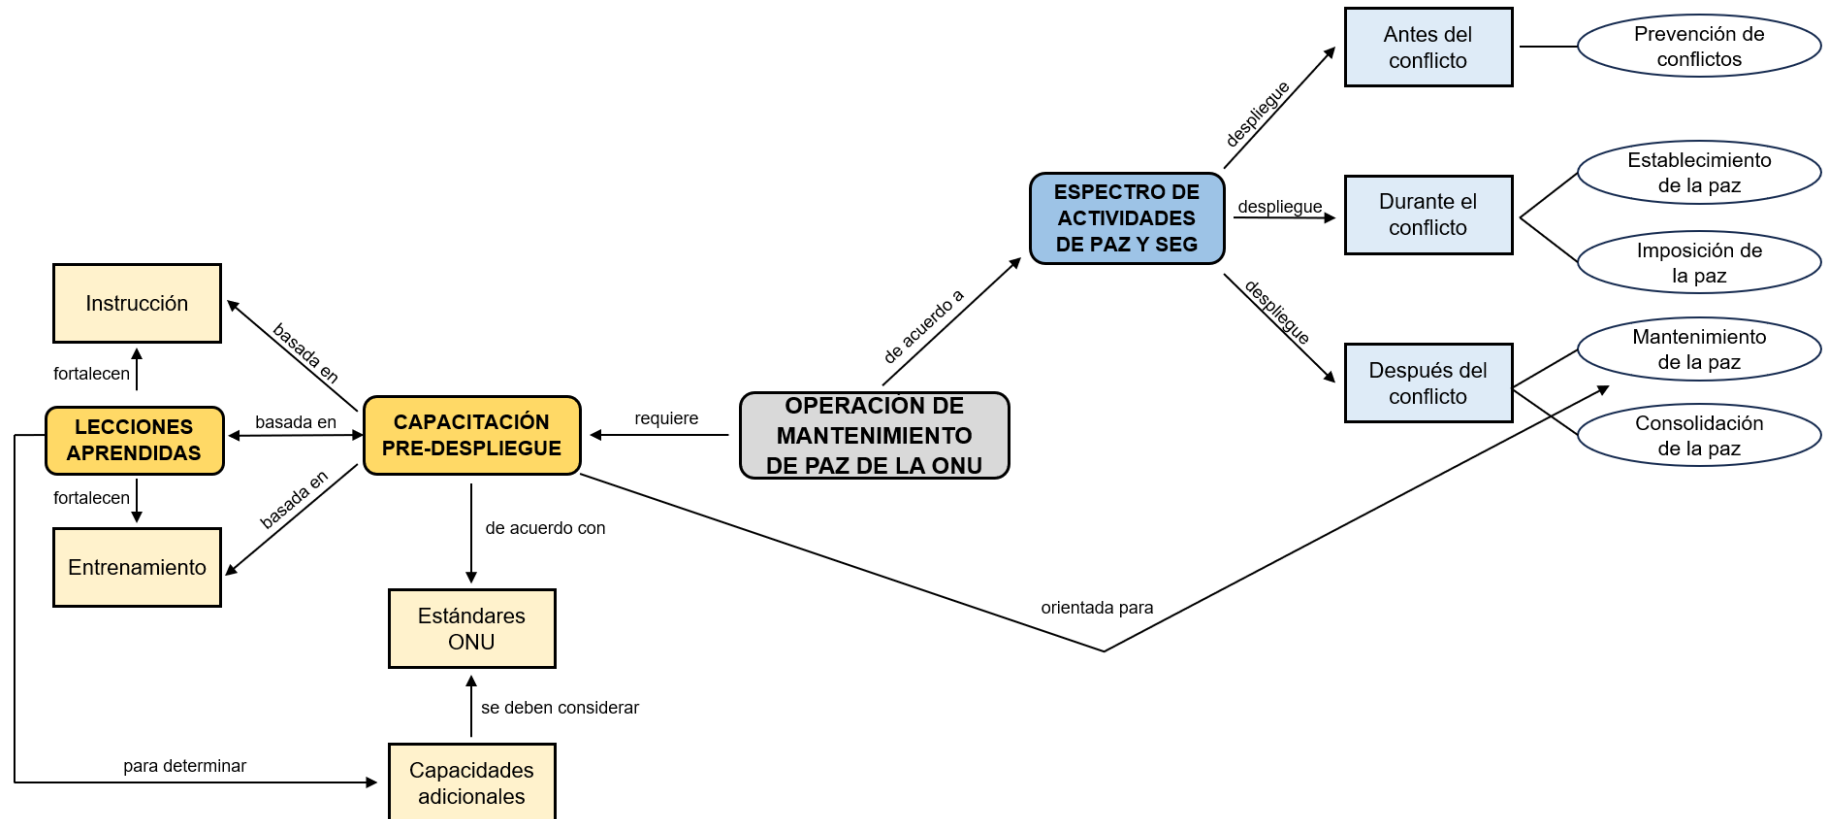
OPERACION DE MANTENIMIENTO DE PAZ DE LA ONU

requiere

CAPACITACIÓN PRE-DESPLIEGUE

basada en

Instrucción

basada en

LECCIONES APRENDIDAS

basada en

Entrenamiento

fortalecen

fortalecen

de acuerdo con

Estándares ONU

se deben considerar

Capacidades adicionales

para determinar

orientada para

de acuerdo a

ESPECTRO DE ACTIVIDADES DE PAZ Y SEG

despliegue

Antes del conflicto

Prevención de conflictos

despliegue

Durante el conflicto

Establecimiento de la paz

Imposición de la paz

despliegue

Después del conflicto

Mantenimiento de la paz

Consolidación de la paz